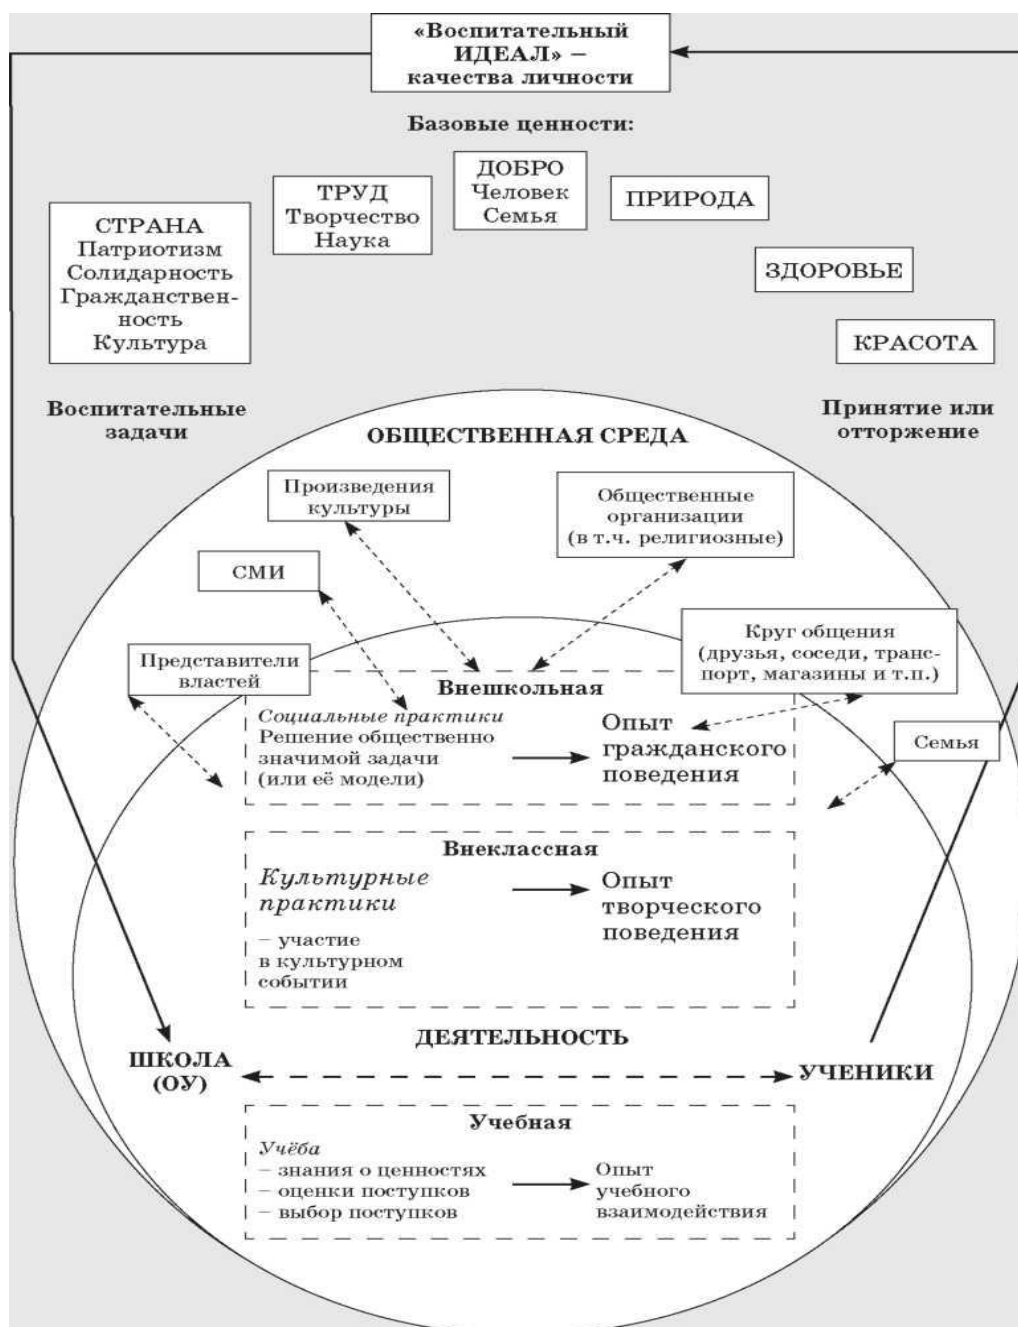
«Воспитательный ИДЕАЛ» – качества личности

Базовые ценности:

СТРАНА
Патриотизм
Солидарность
Гражданственность
Культура

ТРУД
Творчество
Наука

ДОБРО
Человек
Семья

ПРИРОДА

ЗДОРОВЬЕ

КРАСОТА

Воспитательные задачи

Принятие или отторжение

ОБЩЕСТВЕННАЯ СРЕДА

Произведения культуры

Общественные организации (в т.ч. религиозные)

СМИ

Круг общения (друзья, соседи, транспорт, магазины и т.п.)

Представители властей

Семья

Внешкольная

Социальные практики
Решение общественно значимой задачи (или её модели)

Опыт гражданского поведения

Внеклассная

Культурные практики
– участие в культурном событии

Опыт творческого поведения

ДЕЯТЕЛЬНОСТЬ

ШКОЛА (ОУ)

УЧЕНИКИ

Учебная

Учёба
– знания о ценностях
– оценки поступков
– выбор поступков

Опыт учебного взаимодействия